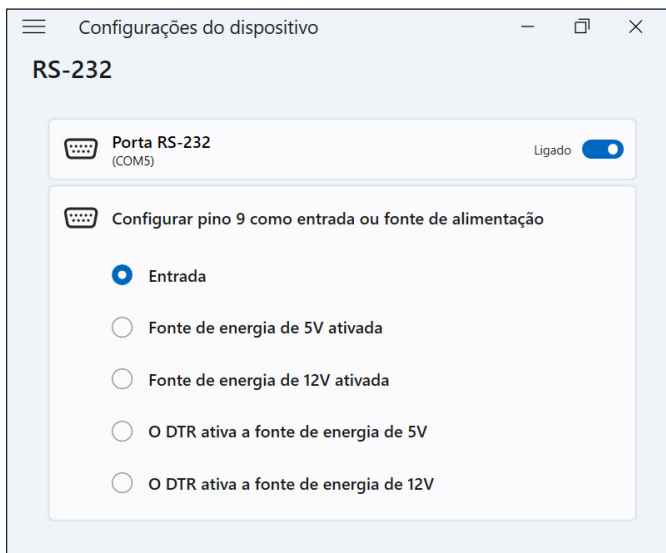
Configurações do dispositivo

RS-232

Porta RS-232
(COM5)

Ligado

Configurar pino 9 como entrada ou fonte de alimentação

Entrada

Fonte de energia de 5V ativada

Fonte de energia de 12V ativada

O DTR ativa a fonte de energia de 5V

O DTR ativa a fonte de energia de 12V